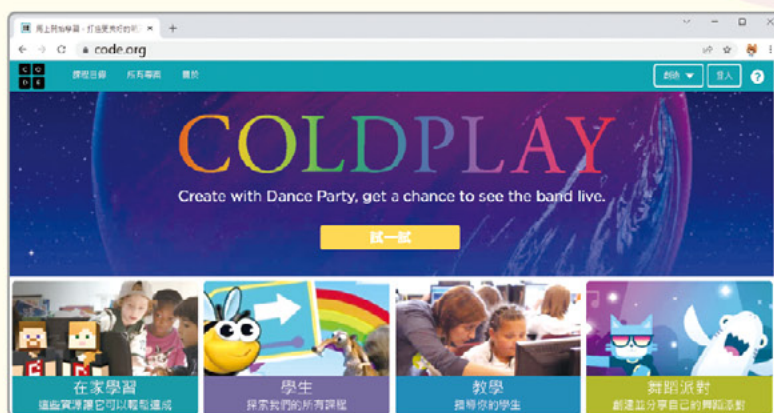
馬上開始學習 - 打造更美好的明 ×
code.org
C O D E
課程目錄 所有專案 關於
創建 ▼
登入
?
COLDPLAY
Create with Dance Party, get a chance to see the band live.
試一試
在家學習
這些資源讓它可以輕鬆達成
學生
探索我們的所有課程
教學
指導你的學生
舞蹈派對
創建並分享自己的舞蹈派對